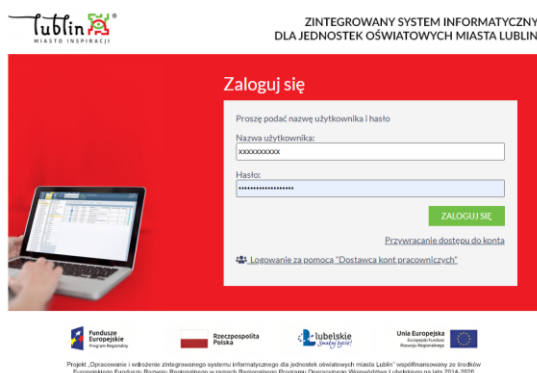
Lublin®
MIASTO INSPIRACJI

ZINTEGROWANY SYSTEM INFORMATYCZNY
DLA JEDNOSTEK OŚWIATOWYCH MIASTA LUBLIN

Zaloguj się

Proszę podać nazwę użytkownika i hasło

Nazwa użytkownika:
xxxxxxxxxx

Hasło:
••••••••••••••••••••

ZALOGUJ SIĘ

Przywracanie dostępu do konta

Logowanie za pomocą "Dostawca kont pracowniczych"

Fundusze Europejskie
Program Regionalny

Rzeczpospolita Polska

Lubelskie
Smakuj życie!

Unia Europejska
Europejski Fundusz Rozwoju Regionalnego

Projekt „Opracowanie i wdrożenie zintegrowanego systemu informatycznego dla jednostek oświatowych miasta Lublin" współfinansowany ze środków Europejskiego Funduszu Rozwoju Regionalnego w ramach Regionalnego Programu Operacyjnego Województwa Lubelskiego na lata 2014-2020